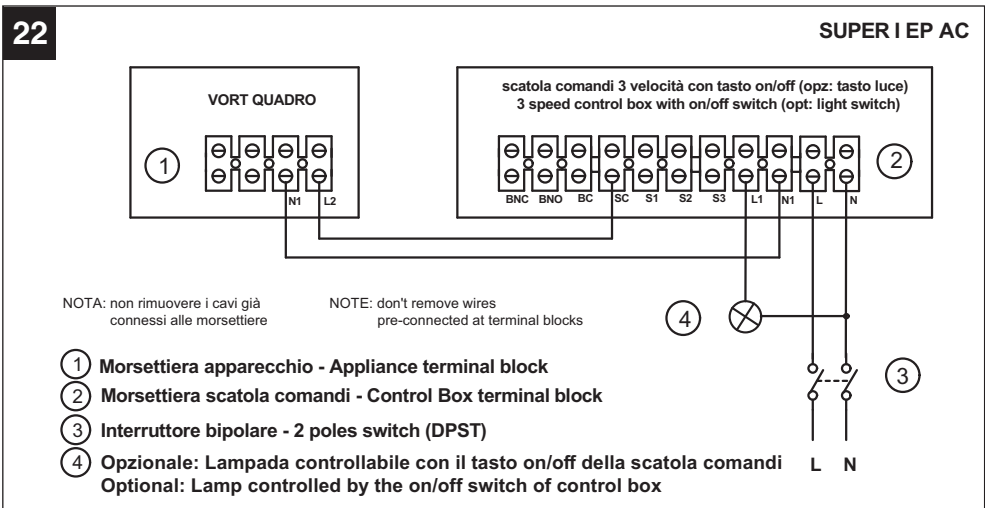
22

SUPER I EP AC

VORT QUADRO

1

N1 L2

scatola comandi 3 velocità con tasto on/off (opz: tasto luce)
3 speed control box with on/off switch (opt: light switch)

BNC BNO BC SC S1 S2 S3 L1 N1 L N

2

NOTA: non rimuovere i cavi già connessi alle morsettiere

NOTE: don't remove wires pre-connected at terminal blocks

4

3

1 Morsettiera apparecchio - Appliance terminal block

2 Morsettiera scatola comandi - Control Box terminal block

3 Interruttore bipolare - 2 poles switch (DPST)

4 Opzionale: Lampada controllabile con il tasto on/off della scatola comandi
Optional: Lamp controlled by the on/off switch of control box

L N